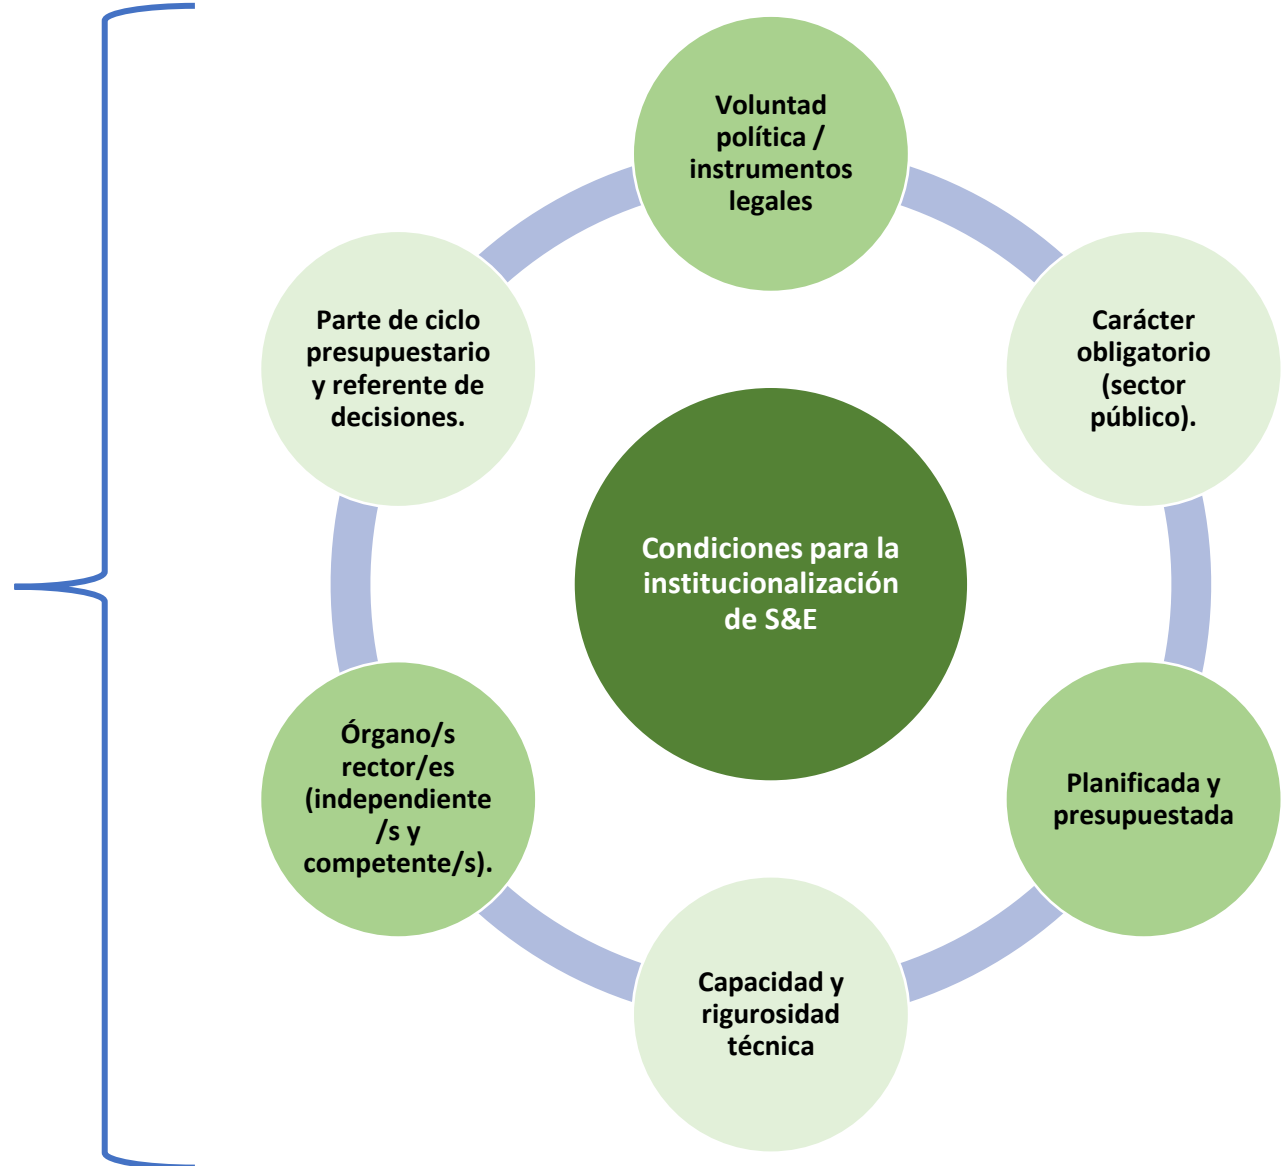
Voluntad política / instrumentos legales

Carácter obligatorio (sector público).

Planificada y presupuestada

Capacidad y rigurosidad técnica

Órgano/s rector/es (independiente /s y competente/s).

Parte de ciclo presupuestario y referente de decisiones.

Condiciones para la institucionalización de S&E